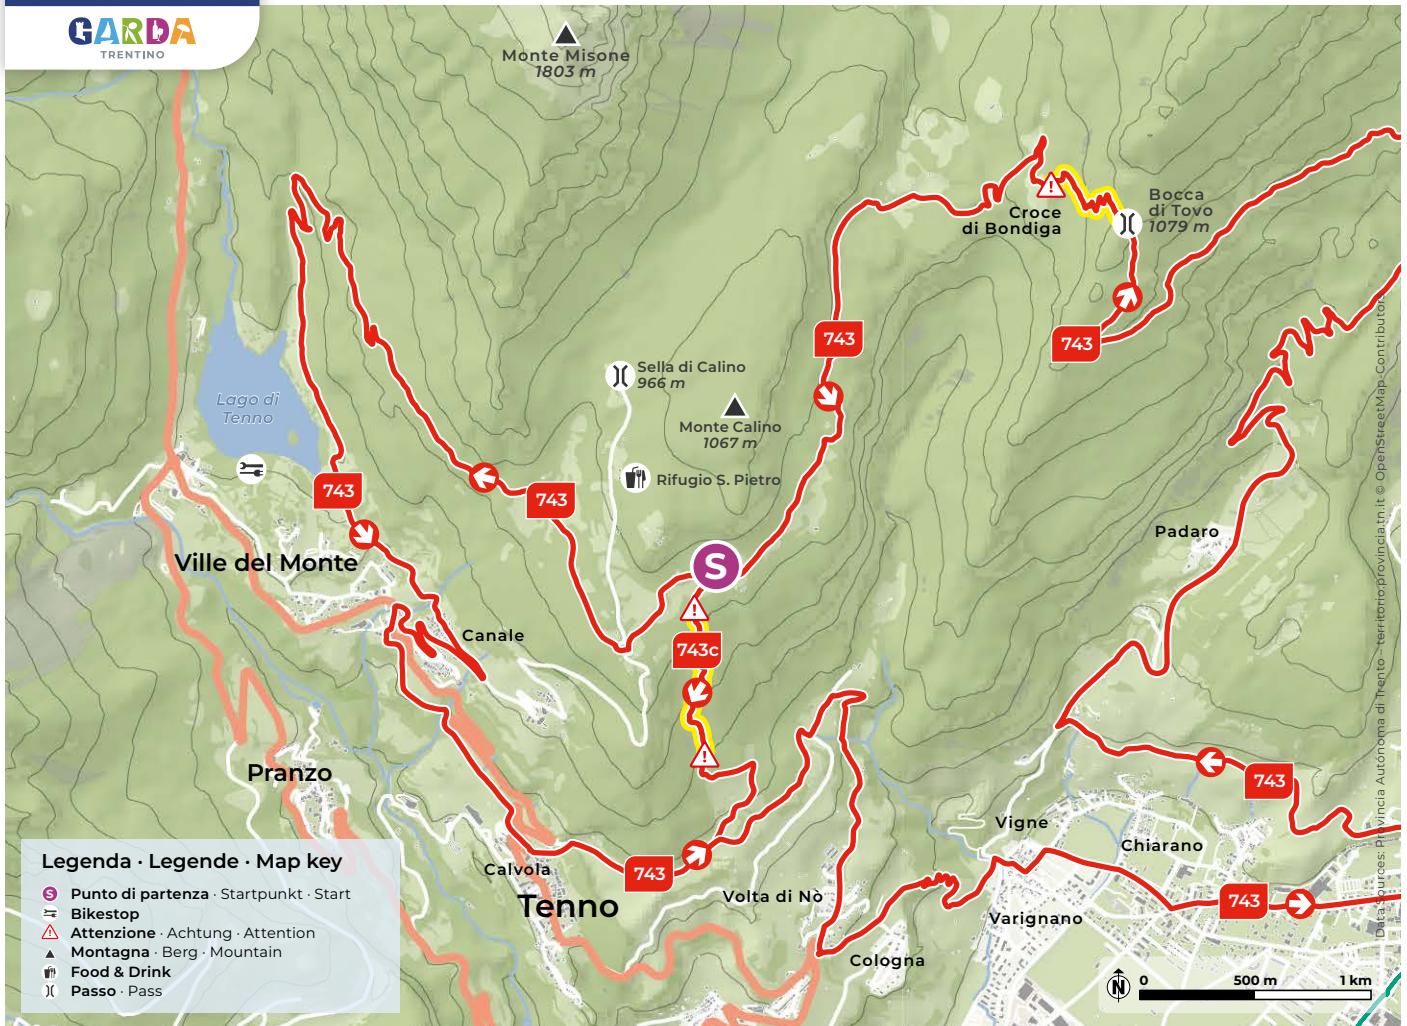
GARDA
TRENTINO

Monte Misone
1803 m

Croce di Bondiga

Bocca di Tovo
1079 m

743

743

Sella di Calino
966 m

Monte Calino
1067 m

Rifugio S. Pietro

Lago di Tenno

743

743

S

Ville del Monte

Canale

743c

Padaro

Pranzo

743

Vigne

Chiarano

Calvola

743

Tenno

Volta di Nò

Varignano

743

Cologna

Legenda · Legende · Map key
S Punto di partenza · Startpunkt · Start
Bikestop
Attenzione · Achtung · Attention
Montagna · Berg · Mountain
Food & Drink
Passo · Pass

N
0
500 m
1 km

Data sources: Provincia Autonoma di Trento – territorio.provincia.tn.it © OpenStreetMap-Contributors